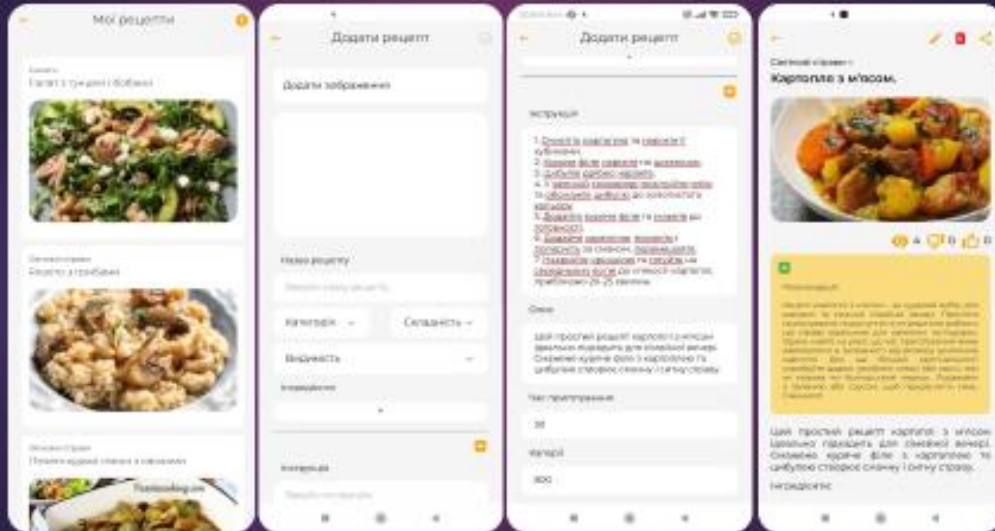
Мої рецепти

Салат з тунцем і бобами

Рецепт з грибами

Додати рецепт

Додати зображення

Назва рецепту

Категорія

Складність

Видимість

Інгредієнти

Інструкція

Додати рецепт

Інструкція

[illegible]

Опис

Цей простий рецепт картоплі з м'ясом ідеально підходить для сімейної вечері. Ніжне куряче філе з картоплею та цибулею створює смачну і ситну страву.

Час приготування

30

Калорії

400

Картопля з м'ясом.

4 0 0

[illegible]

Цей простий рецепт картоплі з м'ясом ідеально підходить для сімейної вечері. Ніжне куряче філе з картоплею та цибулею створює смачну і ситну страву.

Інгредієнти